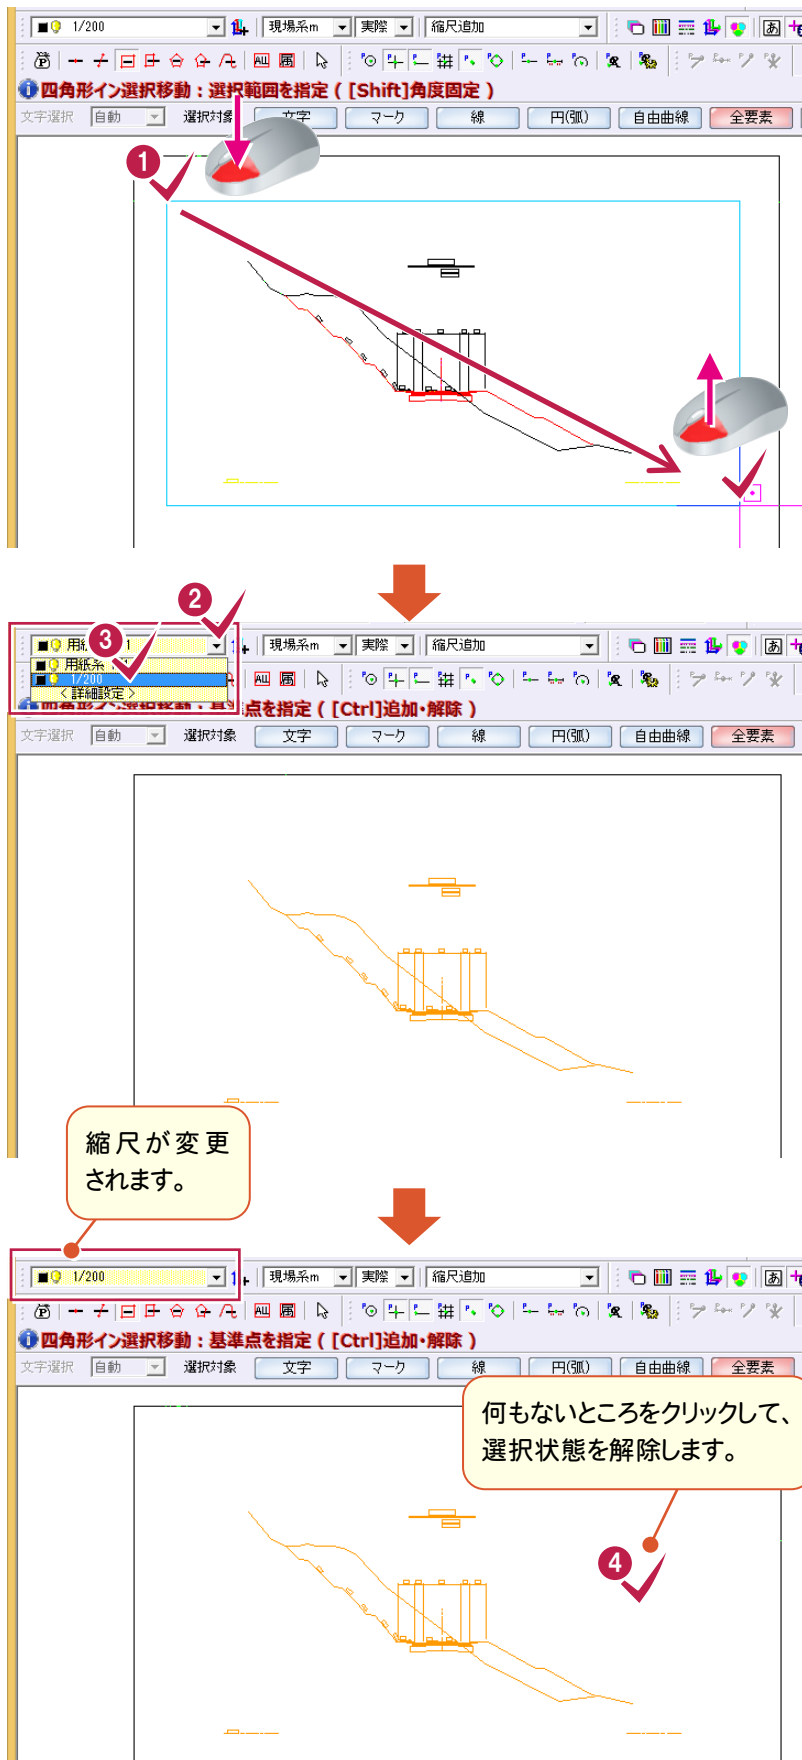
1/200 現場系m 実際 縮尺追加 あ

四角形イン選択移動：選択範囲を指定（[Shift]角度固定）

文字選択 自動 選択対象 文字 マーク 線 円(弧) 自由曲線 全要素

1

2

3

用紙系

1/200

＜詳細設定＞

1/200 現場系m 実際 縮尺追加 あ

四角形イン選択移動：基準点を指定（[Ctrl]追加・解除）

文字選択 自動 選択対象 文字 マーク 線 円(弧) 自由曲線 全要素

縮尺が変更されます。

1/200 現場系m 実際 縮尺追加 あ

四角形イン選択移動：基準点を指定（[Ctrl]追加・解除）

文字選択 自動 選択対象 文字 マーク 線 円(弧) 自由曲線 全要素

何もないところをクリックして、選択状態を解除します。

4